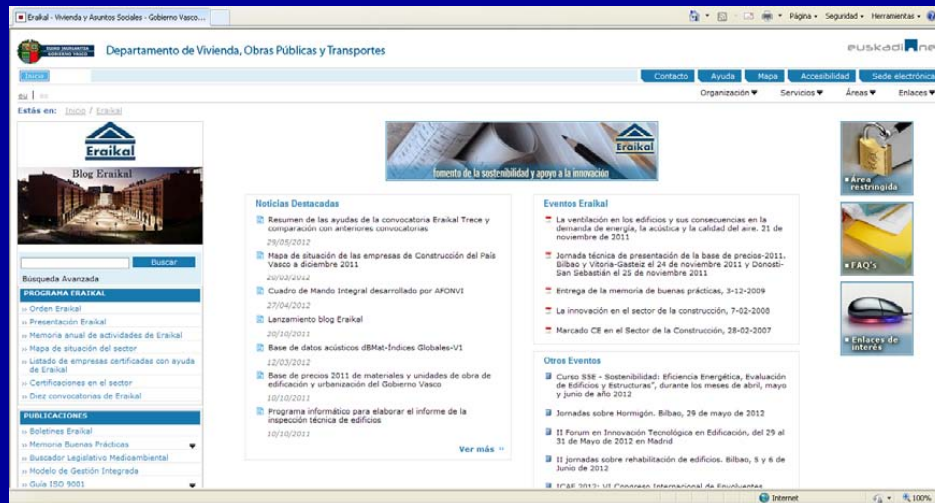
Eraikal - Vivienda y Asuntos Sociales - Gobierno Vasco...

Página ▾ Seguridad ▾ Herramientas ▾

Departamento de Vivienda, Obras Públicas y Transportes

euskadi.net

Inicio

Contacto | Ayuda | Mapa | Accesibilidad | Sede electrónica

eu | es

Organización ▾ | Servicios ▾ | Áreas ▾ | Enlaces ▾

Estás en: Inicio / Eraikal

Eraikal

Blog Eraikal

Buscar

Búsqueda Avanzada

PROGRAMA ERAIKAL

» Orden Eraikal
» Presentación Eraikal
» Memoria anual de actividades de Eraikal
» Mapa de situación del sector
» Listado de empresas certificadas con ayuda de Eraikal
» Certificaciones en el sector
» Diez convocatorias de Eraikal

PUBLICACIONES

» Boletines Eraikal
» Memoria Buenas Prácticas
» Buscador Legislativo Medioambiental
» Modelo de Gestión Integrada
» Guía ISO 9001

Eraikal
fomento de la sostenibilidad y apoyo a la innovación

Noticias Destacadas

Resumen de las ayudas de la convocatoria Eraikal Trece y comparación con anteriores convocatorias
29/05/2012

Mapa de situación de las empresas de Construcción del País Vasco a diciembre 2011
20/03/2012

Cuadro de Mando Integral desarrollado por AFONVI
27/04/2012

Lanzamiento blog Eraikal
20/10/2011

Base de datos acústicos dBMat-Índices Globales-V1
12/03/2012

Base de precios 2011 de materiales y unidades de obra de edificación y urbanización del Gobierno Vasco
10/10/2011

Programa informático para elaborar el informe de la inspección técnica de edificios
10/10/2011

Ver más »

Eventos Eraikal

La ventilación en los edificios y sus consecuencias en la demanda de energía, la acústica y la calidad del aire. 21 de noviembre de 2011

Jornada técnica de presentación de la base de precios-2011. Bilbao y Vitoria-Gasteiz el 24 de noviembre 2011 y Donosti-San Sebastián el 25 de noviembre 2011

Entrega de la memoria de buenas prácticas, 3-12-2009

La innovación en el sector de la construcción, 7-02-2008

Marcado CE en el Sector de la Construcción, 28-02-2007

Otros Eventos

Curso SSE - Sostenibilidad: Eficiencia Energética, Evaluación de Edificios y Estructuras", durante los meses de abril, mayo y junio de año 2012

Jornadas sobre Hormigón. Bilbao, 29 de mayo de 2012

II Forum en Innovación Tecnológica en Edificación, del 29 al 31 de Mayo de 2012 en Madrid

II jornadas sobre rehabilitación de edificios. Bilbao, 5 y 6 de Junio de 2012

ICAE 2012: VI Congreso Internacional de Envolventes

Área restringida

FAQ's

Enlaces de interés

Internet | 100%